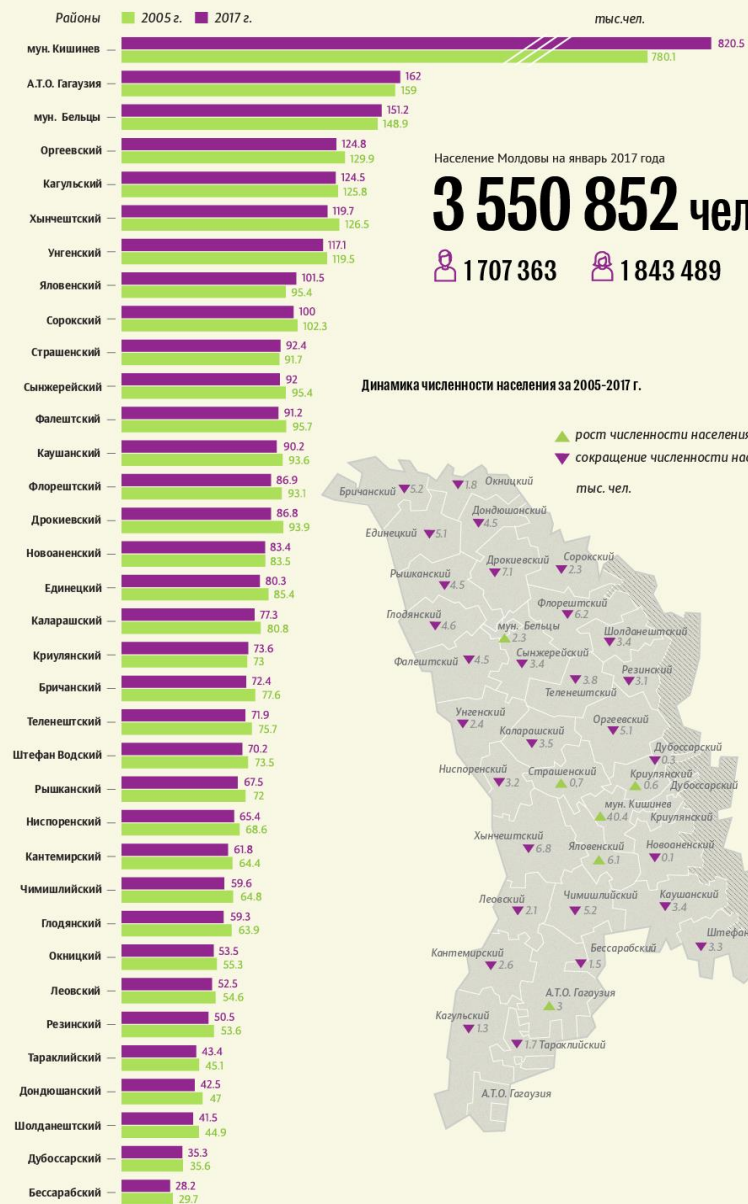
Районы 2005 г. 2017 г.

тыс.чел.

| Районы | 2017 г. | 2005 г. |
|---|---|---|
| мун. Кишинев | 820.5 | 780.1 |
| А.Т.О. Гагаузия | 162 | 159 |
| мун. Бельцы | 151.2 | 148.9 |
| Оргеевский | 124.8 | 129.9 |
| Кагульский | 124.5 | 125.8 |
| Хынчештский | 119.7 | 126.5 |
| Унгенский | 117.1 | 119.5 |
| Яловенский | 101.5 | 95.4 |
| Сорокский | 100 | 102.3 |
| Страшенский | 92.4 | 91.7 |
| Сынжерейский | 92 | 95.4 |
| Фалештский | 91.2 | 95.7 |
| Каушанский | 90.2 | 93.6 |
| Флорештский | 86.9 | 93.1 |
| Дрокиевский | 86.8 | 93.9 |
| Новоаненский | 83.4 | 83.5 |
| Единецкий | 80.3 | 85.4 |
| Каларашский | 77.3 | 80.8 |
| Криулянский | 73.6 | 73 |
| Бричанский | 72.4 | 77.6 |
| Теленештский | 71.9 | 75.7 |
| Штефан Водский | 70.2 | 73.5 |
| Рышканский | 67.5 | 72 |
| Ниспоренский | 65.4 | 68.6 |
| Кантемирский | 61.8 | 64.4 |
| Чимишлийский | 59.6 | 64.8 |
| Глодянский | 59.3 | 63.9 |
| Окницкий | 53.5 | 55.3 |
| Леовский | 52.5 | 54.6 |
| Резинский | 50.5 | 53.6 |
| Тараклийский | 43.4 | 45.1 |
| Дондюшанский | 42.5 | 47 |
| Шолданештский | 41.5 | 44.9 |
| Дубоссарский | 35.3 | 35.6 |
| Бессарабский | 28.2 | 29.7 |

Население Молдовы на январь 2017 года

3 550 852 чел

1 707 363 1 843 489

Динамика численности населения за 2005-2017 г.

рост численности населения
сокращение численности нас

тыс. чел.

Бричанский 5.2
1.8 Окницкий
Дондюшанский 4.5
Единецкий 5.1
Дрокиевский 7.1
Сорокский 2.3
Рышканский 4.5
Флорештский 6.2
Глодянский 4.6
мун. Бельцы 2.3
Шолданештский 3.4
Сынжерейский 3.4
Фалештский 4.5
Резинский 3.1
3.8
Теленештский
Унгенский 2.4
Оргеевский 5.1
Каларашский 3.5
Дубоссарский 0.3
Ниспоренский 3.2
Страшенский 0.7
Криулянский 0.6
Дубоссарский
мун. Кишинев 40.4
Криулянский
Хынчештский 6.8
Яловенский 6.1
Новоаненский 0.1
Леовский 2.1
Чимишлийский 5.2
Каушанский 3.4
Штефан
3.3
Кантемирский 2.6
Бессарабский 1.5
А.Т.О. Гагаузия 3
Кагульский 1.3
1.7 Тараклийский
А.Т.О. Гагаузия